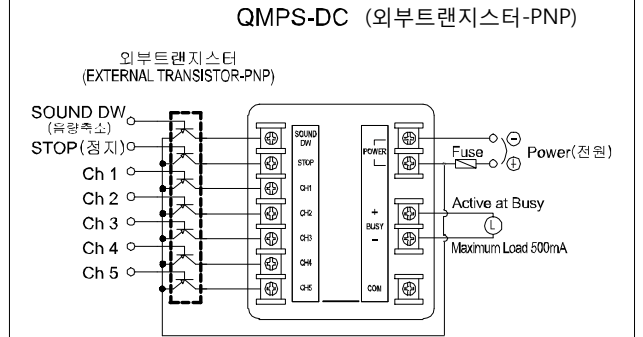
QMPS-DC (외부트랜지스터-PNP)

외부트랜지스터
(EXTERNAL TRANSISTOR-PNP)

SOUND DW
(음량축소)
STOP(정지)
Ch 1
Ch 2
Ch 3
Ch 4
Ch 5

SOUND DW
STOP
CH1
CH2
CH3
CH4
CH5

POWER
+
BUSY
−
COM

Fuse
$\ominus$
$\oplus$
Power(전원)

Active at Busy
L
Maximum Load 500mA